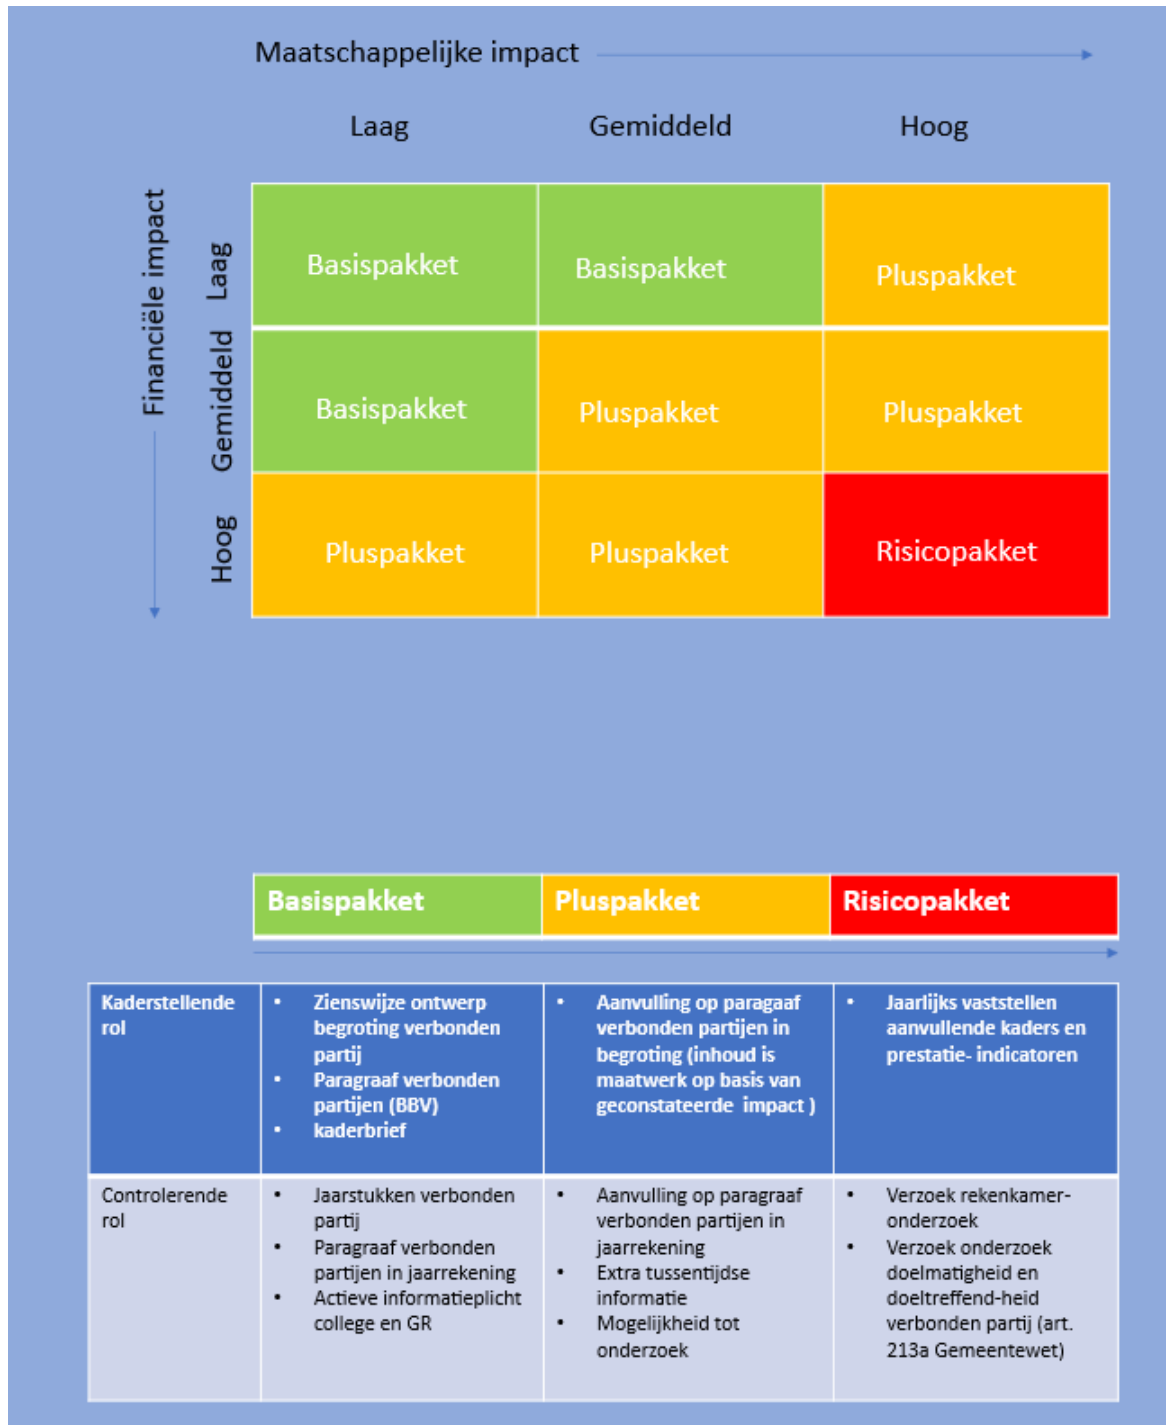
Maatschappelijke impact

Financiële impact

| | Laag | Gemiddeld | Hoog |
|---|---|---|---|
| Laag | Basispakket | Basispakket | Pluspakket |
| Gemiddeld | Basispakket | Pluspakket | Pluspakket |
| Hoog | Pluspakket | Pluspakket | Risicopakket |

| | Basispakket | Pluspakket | Risicopakket |
|---|---|---|---|
| Kaderstellende rol | • Zienswijze ontwerp begroting verbonden partij • Paragraaf verbonden partijen (BBV) • kaderbrief | • Aanvulling op paragaaf verbonden partijen in begroting (inhoud is maatwerk op basis van geconstateerde impact ) | • Jaarlijks vaststellen aanvullende kaders en prestatie- indicatoren |
| Controlerende rol | • Jaarstukken verbonden partij • Paragraaf verbonden partijen in jaarrekening • Actieve informatieplicht college en GR | • Aanvulling op paragraaf verbonden partijen in jaarrekening • Extra tussentijdse informatie • Mogelijkheid tot onderzoek | • Verzoek rekenkamer-onderzoek • Verzoek onderzoek doelmatigheid en doeltreffend-heid verbonden partij (art. 213a Gemeentewet) |